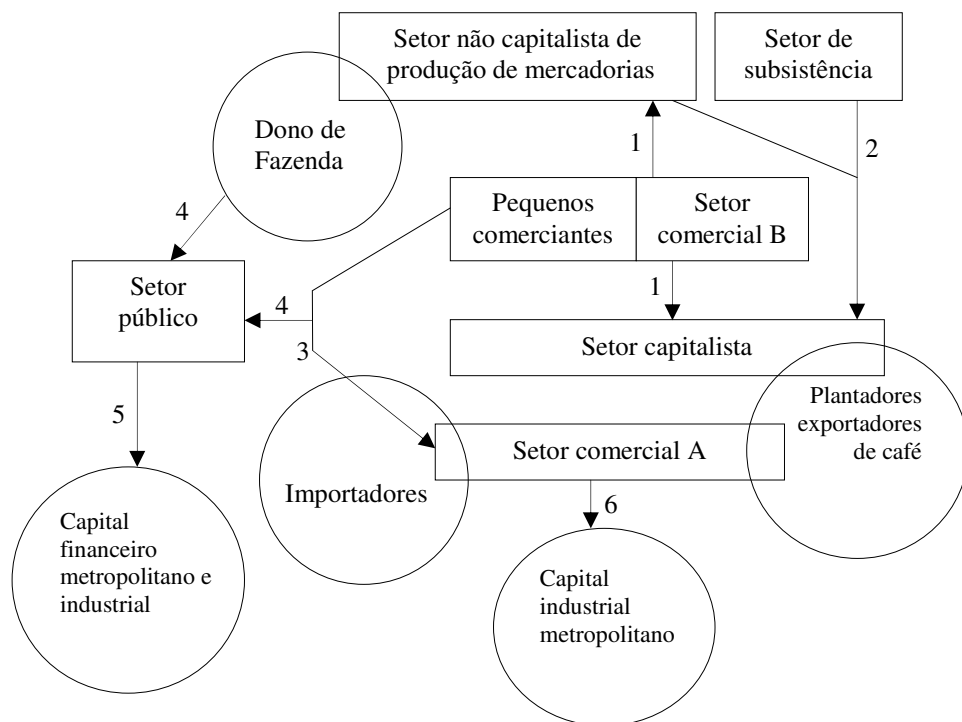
Setor não capitalista de produção de mercadorias

Setor de subsistência

Dono de Fazenda

1

2

4

Pequenos comerciantes

Setor comercial B

Setor público

4

1

3

Setor capitalista

5

Plantadores exportadores de café

Setor comercial A

Importadores

6

Capital financeiro metropolitano e industrial

Capital industrial metropolitano